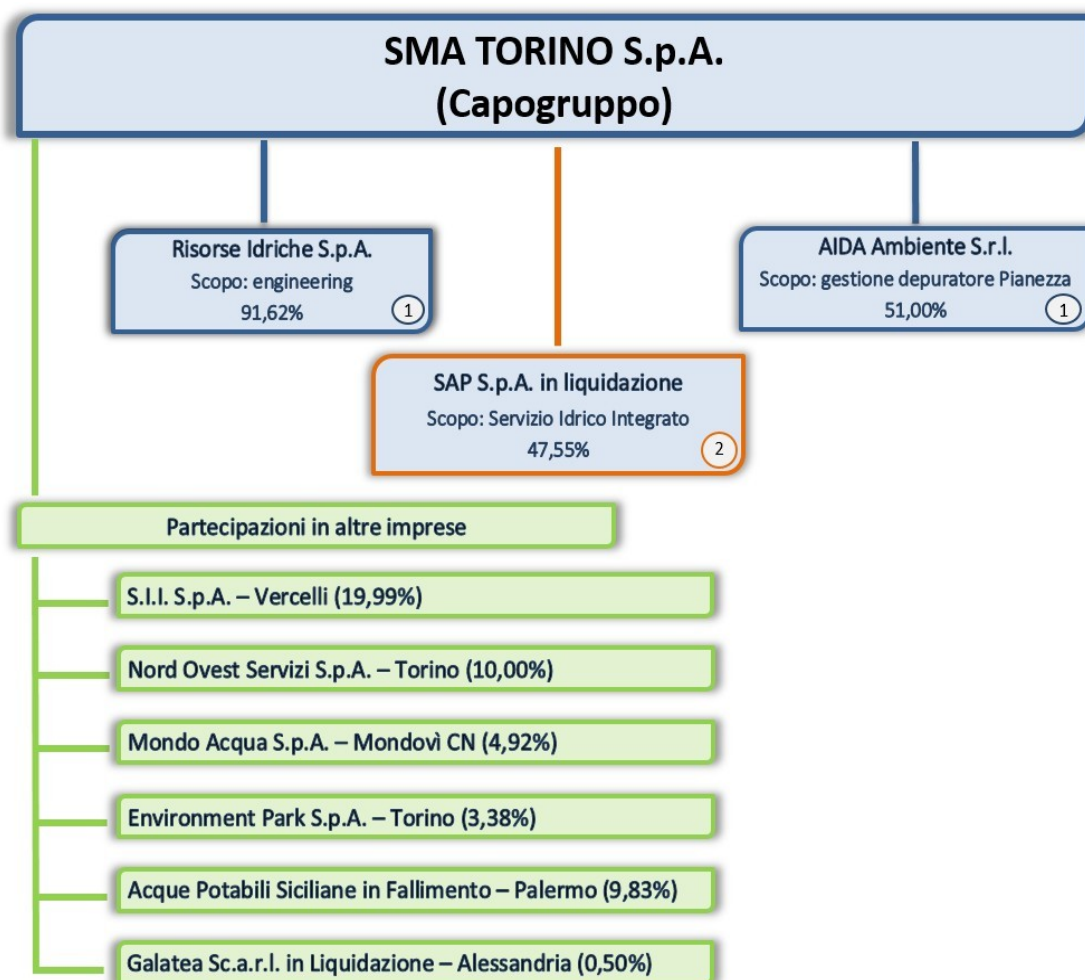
SMA TORINO S.p.A.
(Capogruppo)

Risorse Idriche S.p.A.
Scopo: engineering
91,62%
1

AIDA Ambiente S.r.l.
Scopo: gestione depuratore Pianezza
51,00%
1

SAP S.p.A. in liquidazione
Scopo: Servizio Idrico Integrato
47,55%
2

Partecipazioni in altre imprese

S.I.I. S.p.A. – Vercelli (19,99%)

Nord Ovest Servizi S.p.A. – Torino (10,00%)

Mondo Acqua S.p.A. – Mondovì CN (4,92%)

Environment Park S.p.A. – Torino (3,38%)

Acque Potabili Siciliane in Fallimento – Palermo (9,83%)

Galatea Sc.a.r.l. in Liquidazione – Alessandria (0,50%)